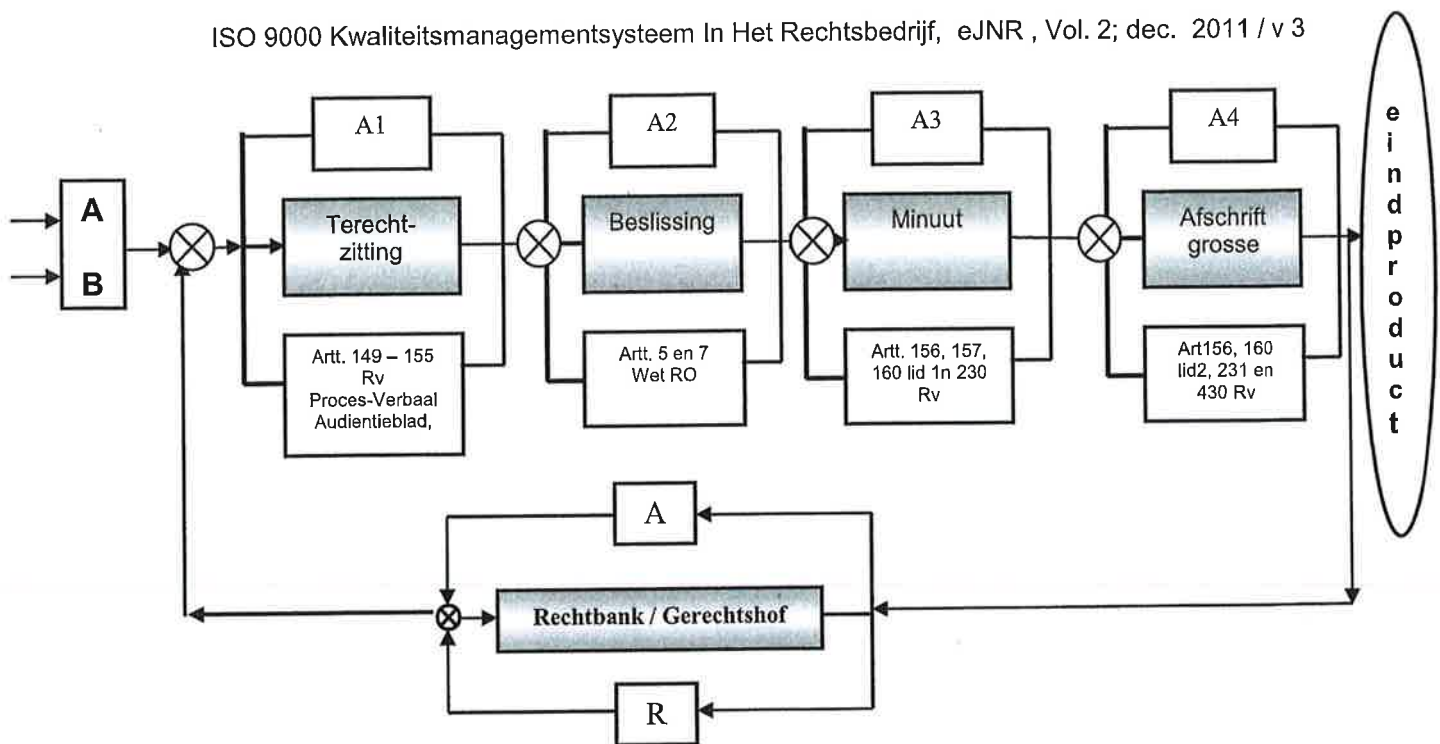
ISO 9000 Kwaliteitsmanagementsysteem In Het Rechtsbedrijf, eJNR , Vol. 2; dec. 2011 / v 3

A
B

A1
Terecht-zitting
Artt. 149 – 155 Rv Proces-Verbaal Audientieblad,

A2
Beslissing
Artt. 5 en 7 Wet RO

A3
Minuut
Artt. 156, 157, 160 lid 1n 230 Rv

A4
Afschrift grosse
Art156, 160 lid2, 231 en 430 Rv

eindproduct

A
Rechtbank / Gerechtshof
R